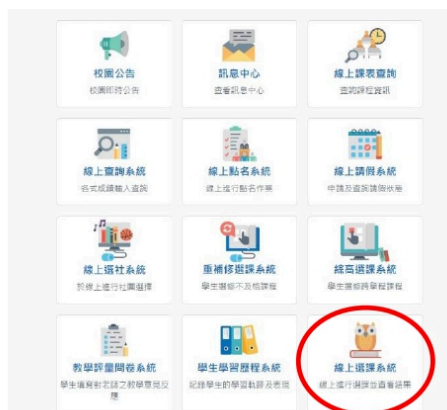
校園公告
校園即時公告

訊息中心
查看訊息中心

線上課表查詢
查詢課程資訊

線上查詢系統
各式成績輸入查詢

線上點名系統
線上進行點名作業

線上請假系統
申請及查詢請假狀態

線上選社系統
於線上進行社團選擇

重補修選課系統
學生選修不及格課程

跨校選課系統
學生選修跨校課程

教學評量問卷系統
學生填寫對老師之教學意見反應

學生學習歷程系統
記錄學生的學習軌跡及表現

線上選課系統
線上進行選課並查看結果